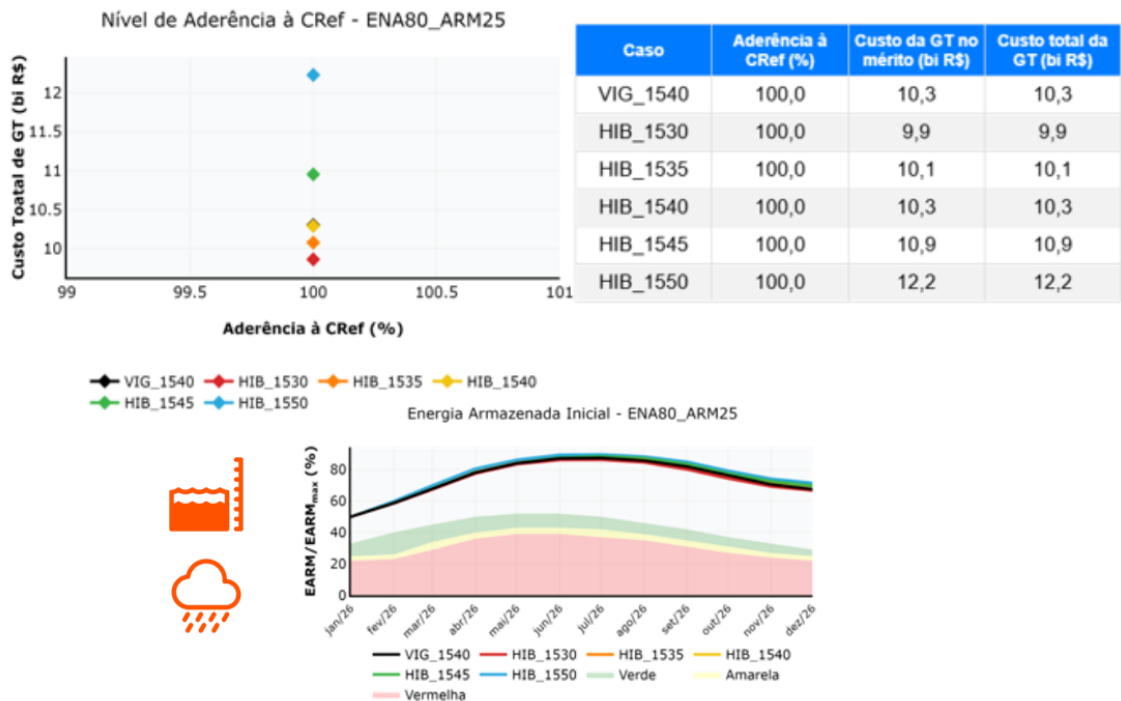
Nível de Aderência à CRef - ENA80_ARM25

Custo Toatal de GT (bi R$)

12
11.5
11
10.5
10

99
99.5
100
100.5
101

Aderência à CRef (%)

VIG_1540
HIB_1530
HIB_1535
HIB_1540
HIB_1545
HIB_1550

| Caso | Aderência à CRef (%) | Custo da GT no mérito (bi R$) | Custo total da GT (bi R$) |
|---|---|---|---|
| VIG_1540 | 100,0 | 10,3 | 10,3 |
| HIB_1530 | 100,0 | 9,9 | 9,9 |
| HIB_1535 | 100,0 | 10,1 | 10,1 |
| HIB_1540 | 100,0 | 10,3 | 10,3 |
| HIB_1545 | 100,0 | 10,9 | 10,9 |
| HIB_1550 | 100,0 | 12,2 | 12,2 |

Energia Armazenada Inicial - ENA80_ARM25

EARM/EARM$_{max}$ (%)

80
60
40
20
0

jan/26
fev/26
mar/26
abr/26
mai/26
jun/26
jul/26
ago/26
set/26
out/26
nov/26
dez/26

VIG_1540
HIB_1530
HIB_1535
HIB_1540
HIB_1545
HIB_1550
Verde
Amarela
Vermelha